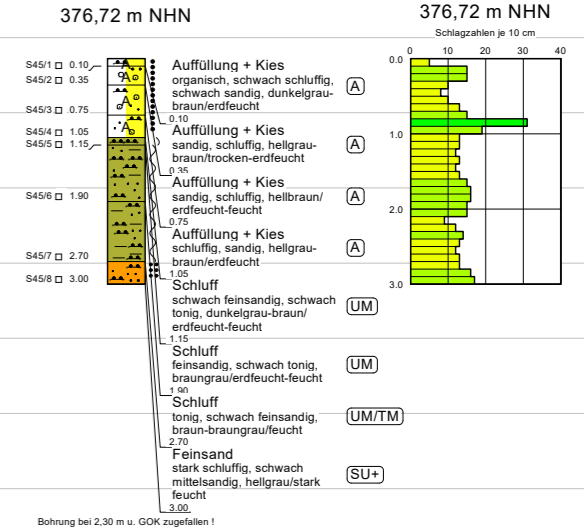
376,72 m NHN

376,72 m NHN

Schlagzahlen je 10 cm

0 10 20 30 40

0.0

1.0

2.0

3.0

S45/1 0.10
S45/2 0.35
S45/3 0.75
S45/4 1.05
S45/5 1.15
S45/6 1.90
S45/7 2.70
S45/8 3.00

A

A

A

Auffüllung + Kies
organisch, schwach schluffig, schwach sandig, dunkelgrau-braun/erdfeucht

A

0.10

Auffüllung + Kies
sandig, schluffig, hellgrau-braun/trocken-erdfeucht

A

0.35

Auffüllung + Kies
sandig, schluffig, hellbraun/erdfeucht-feucht

A

0.75

Auffüllung + Kies
schluffig, sandig, hellgrau-braun/erdfeucht

A

1.05

Schluff
schwach feinsandig, schwach tonig, dunkelgrau-braun/erdfeucht-feucht

UM

1.15

Schluff
feinsandig, schwach tonig, braungrau/erdfeucht-feucht

UM

1.90

Schluff
tonig, schwach feinsandig, braun-braungrau/feucht

UM/TM

2.70

Feinsand
stark schluffig, schwach mittelsandig, hellgrau/stark feucht

SU+

3.00

Bohrung bei 2,30 m u. GOK zugefallen !